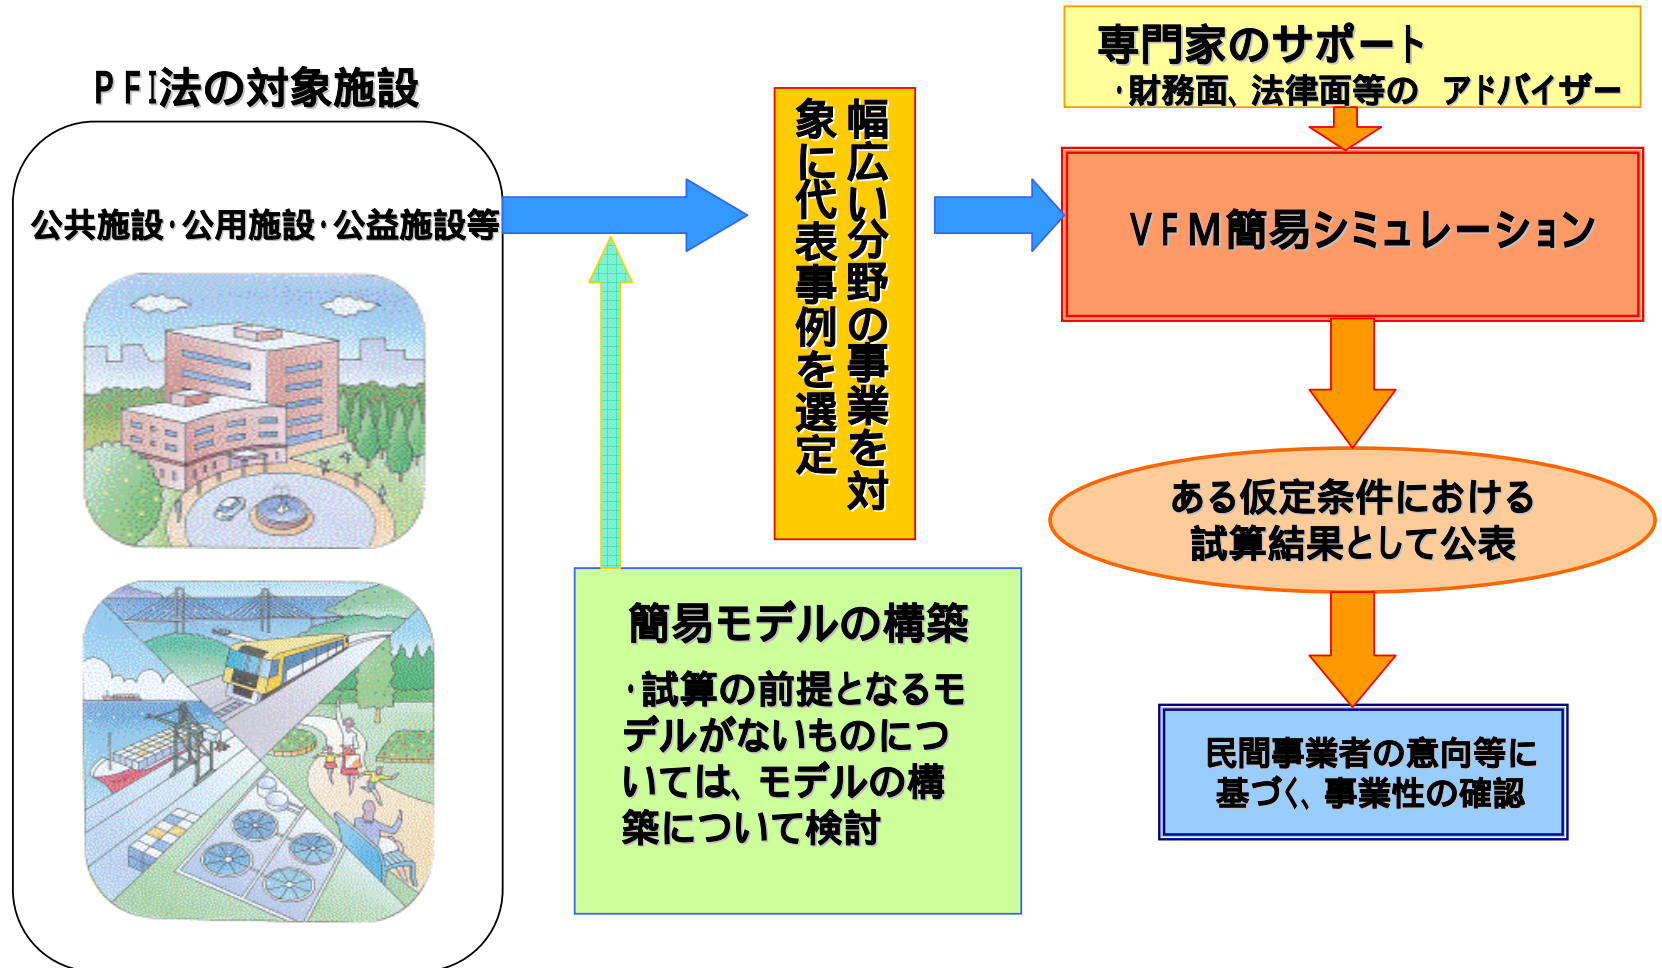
ＰＦＩ法の対象施設

公共施設･公用施設･公益施設等

幅広い分野の事業を対象に代表事例を選定

簡易モデルの構築

･試算の前提となるモデルがないものについては、モデルの構築について検討

専門家のサポート

･財務面、法律面等の アドバイザー

ＶＦＭ簡易シミュレーション

ある仮定条件における試算結果として公表

民間事業者の意向等に基づく、事業性の確認